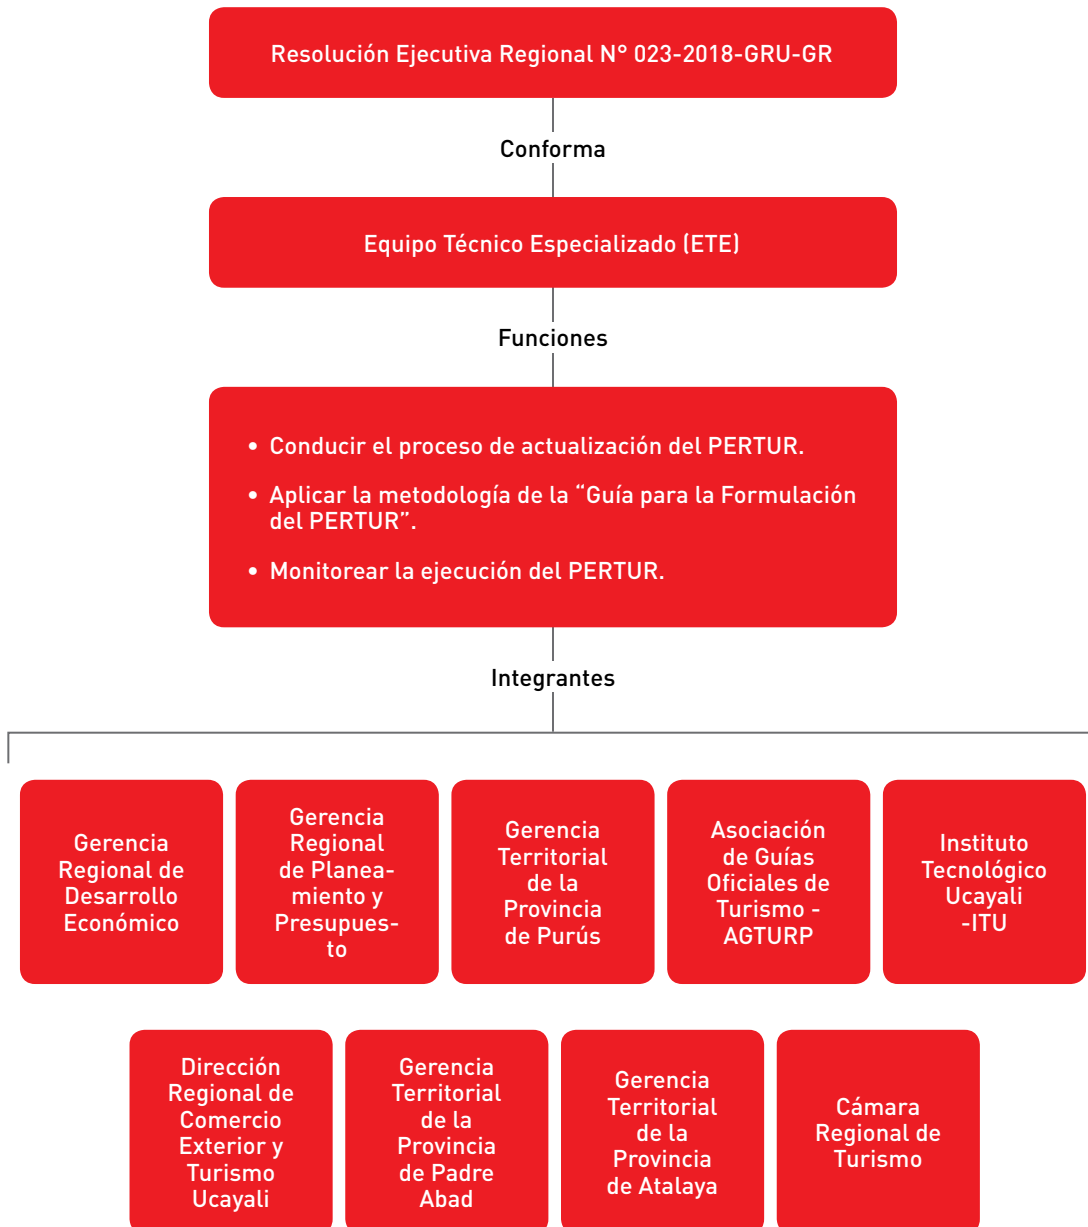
Resolución Ejecutiva Regional N° 023-2018-GRU-GR

Conforma

Equipo Técnico Especializado (ETE)

Funciones

• Conducir el proceso de actualización del PERTUR.

• Aplicar la metodología de la "Guía para la Formulación del PERTUR".

• Monitorear la ejecución del PERTUR.

Integrantes

Gerencia Regional de Desarrollo Económico

Gerencia Regional de Planeamiento y Presupuesto

Gerencia Territorial de la Provincia de Purús

Asociación de Guías Oficiales de Turismo - AGTURP

Instituto Tecnológico Ucayali -ITU

Dirección Regional de Comercio Exterior y Turismo Ucayali

Gerencia Territorial de la Provincia de Padre Abad

Gerencia Territorial de la Provincia de Atalaya

Cámara Regional de Turismo